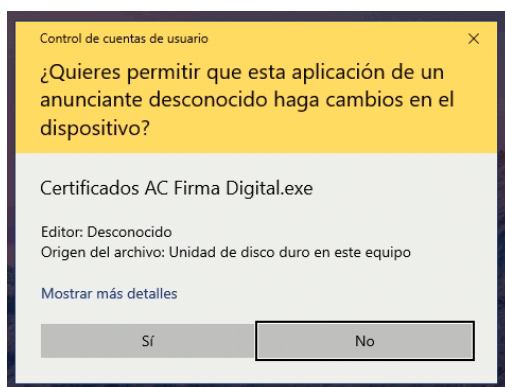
Control de cuentas de usuario

×

¿Quieres permitir que esta aplicación de un anunciante desconocido haga cambios en el dispositivo?

Certificados AC Firma Digital.exe

Editor: Desconocido
Origen del archivo: Unidad de disco duro en este equipo

Mostrar más detalles

Sí

No